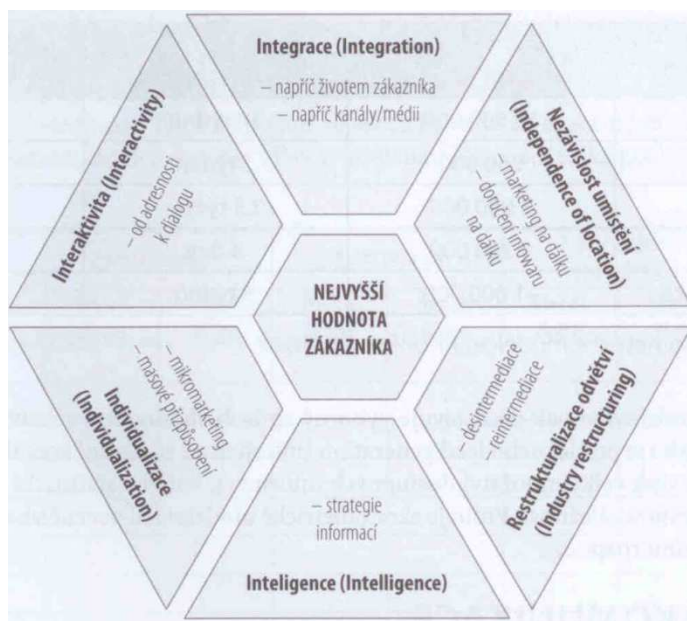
Integrace (Integration)
– napříč životem zákazníka
– napříč kanály/médii

Nezávislost umístění (Independence of location)
– marketing na dálku
– donucení infomaci na dálku

Restrukturalizace odvětví (Industry restructuring)
– desintermediace
– reintermediace

Inteligence (Intelligence)
– strategie informací

Individualizace (Individualization)
– mikromarketing
– masové přizpůsobení

Interaktivita (Interactivity)
– od adresnosti k dialogu

NEJVYŠŠÍ HODNOTA ZÁKAZNÍKA